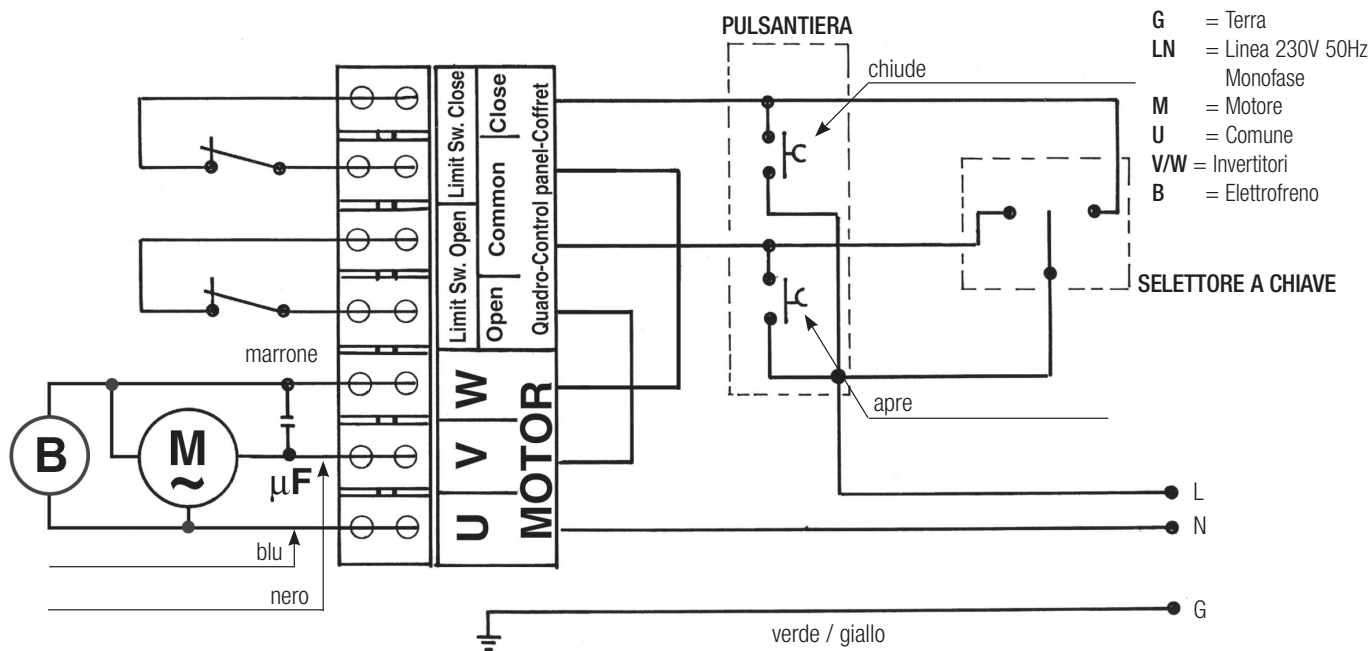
PULSANTIERA

G = Terra
LN = Linea 230V 50Hz Monofase
M = Motore
U = Comune
V/W = Invertitori
B = Elettrofreno

chiude

Limit Sw. Close
Close
Common
Limit Sw. Open
Open
Quadro-Control panel-Coffret

SELETTORE A CHIAVE

marrone

W
V
U
MOTOR

B
M
~
$\mu$F

apre

L
N

blu
nero

G

verde / giallo